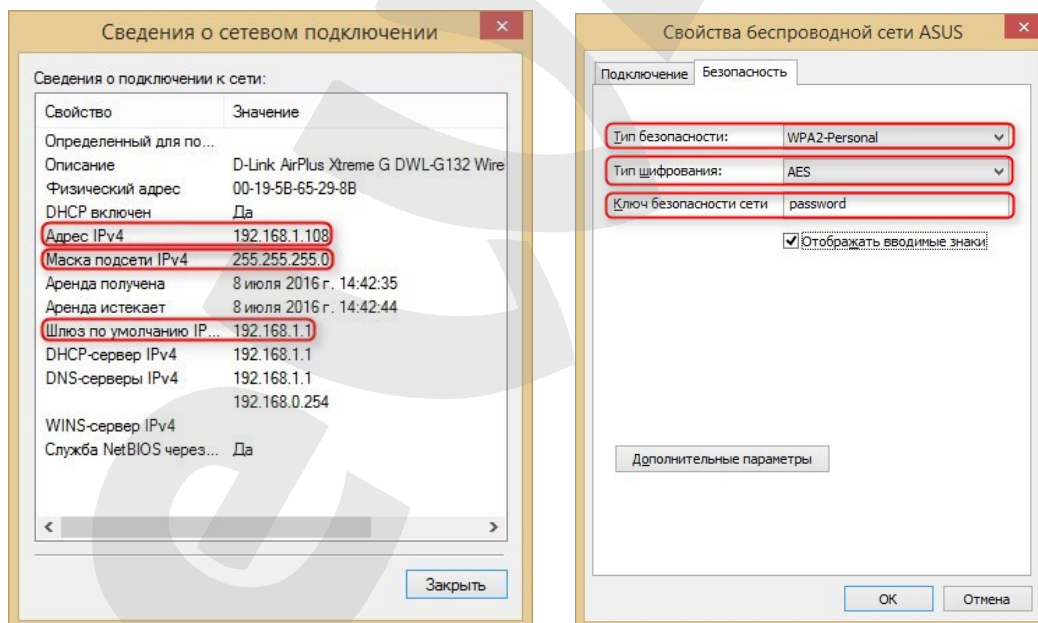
Сведения о сетевом подключении

Сведения о подключении к сети:

| Свойство | Значение |
|---|---|
| Определенный для по... | |
| Описание | D-Link AirPlus Xtreme G DWL-G132 Wire |
| Физический адрес | 00-19-5B-65-29-8B |
| DHCP включен | Да |
| Адрес IPv4 | 192.168.1.108 |
| Маска подсети IPv4 | 255.255.255.0 |
| Аренда получена | 8 июля 2016 г. 14:42:35 |
| Аренда истекает | 8 июля 2016 г. 14:42:44 |
| Шлюз по умолчанию IP... | 192.168.1.1 |
| DHCP-сервер IPv4 | 192.168.1.1 |
| DNS-серверы IPv4 | 192.168.1.1 |
| | 192.168.0.254 |
| WINS-сервер IPv4 | |
| Служба NetBIOS через... | Да |

Закрыть

Свойства беспроводной сети ASUS

Подключение Безопасность

Тип безопасности: WPA2-Personal
Тип шифрования: AES
Ключ безопасности сети password
Отображать вводимые знаки

Дополнительные параметры

ОК Отмена